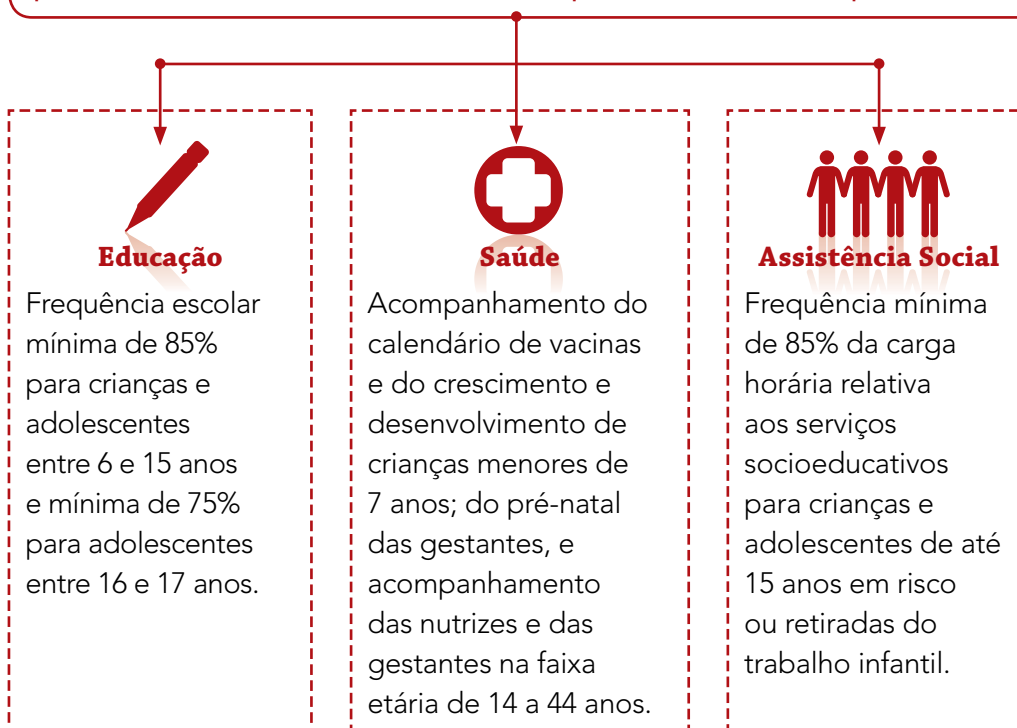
Educação

Frequência escolar mínima de 85% para crianças e adolescentes entre 6 e 15 anos e mínima de 75% para adolescentes entre 16 e 17 anos.

Saúde

Acompanhamento do calendário de vacinas e do crescimento e desenvolvimento de crianças menores de 7 anos; do pré-natal das gestantes, e acompanhamento das nutrizes e das gestantes na faixa etária de 14 a 44 anos.

Assistência Social

Frequência mínima de 85% da carga horária relativa aos serviços socioeducativos para crianças e adolescentes de até 15 anos em risco ou retiradas do trabalho infantil.